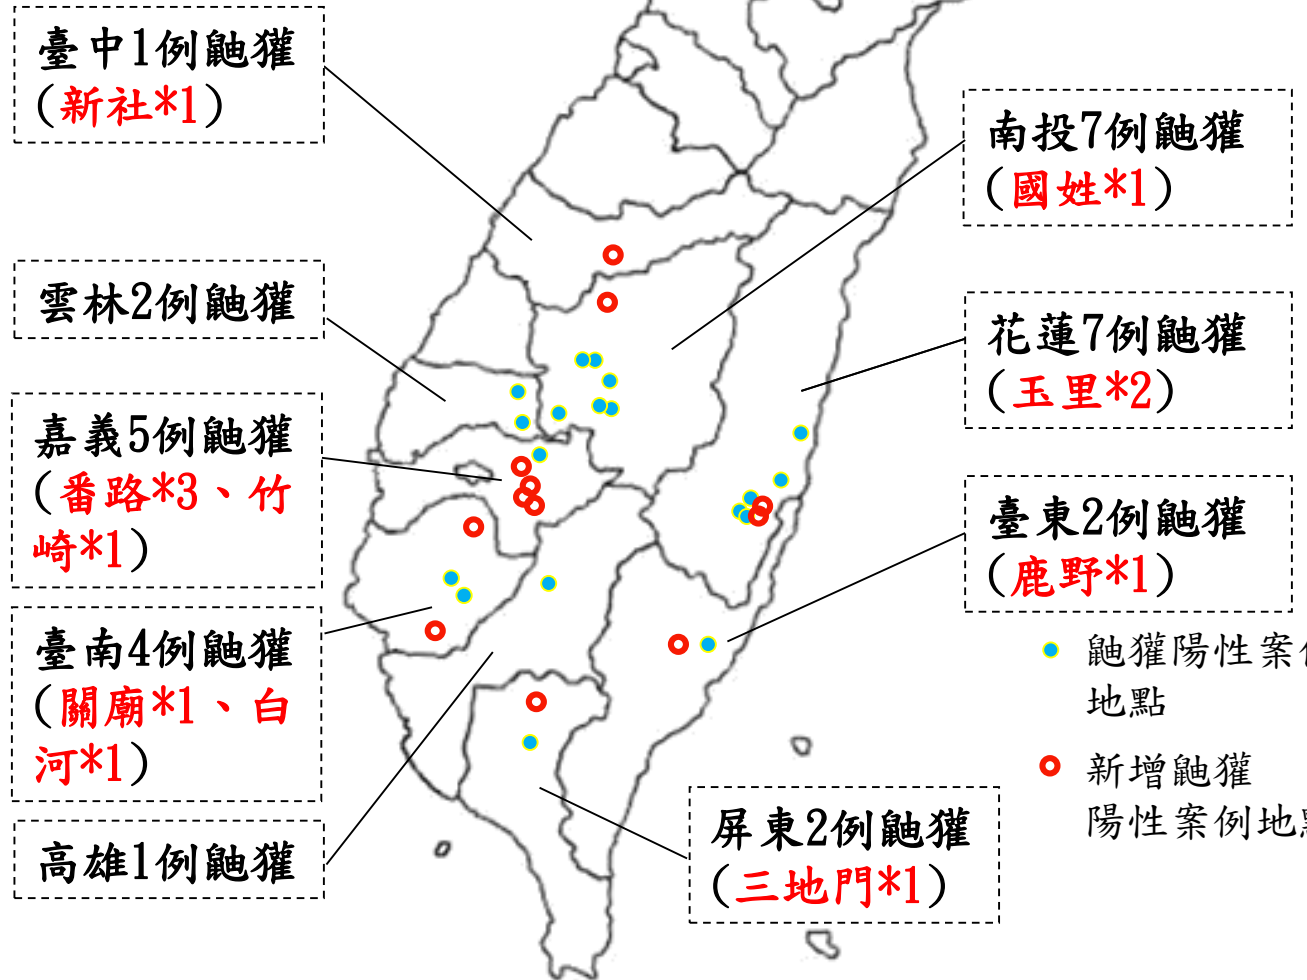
臺中1例鼬獾
(新社*1)

雲林2例鼬獾

嘉義5例鼬獾
(番路*3、竹崎*1)

臺南4例鼬獾
(關廟*1、白河*1)

高雄1例鼬獾

南投7例鼬獾
(國姓*1)

花蓮7例鼬獾
(玉里*2)

臺東2例鼬獾
(鹿野*1)

屏東2例鼬獾
(三地門*1)

鼬獾陽性案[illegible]地點

新增鼬獾陽性案例地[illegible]